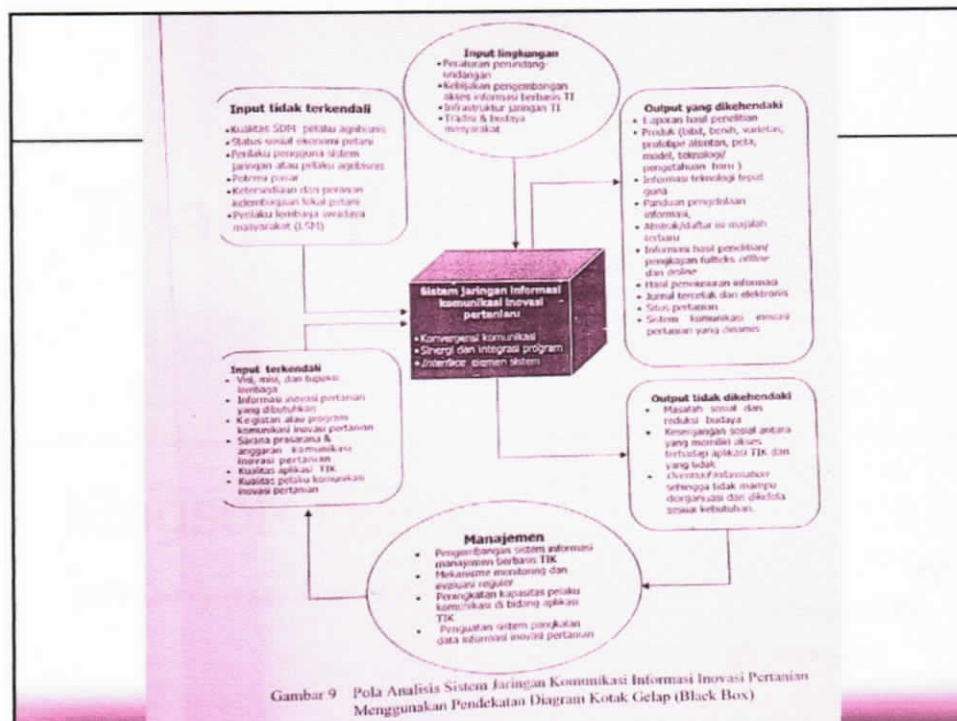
Input lingkungan
- Peraturan perundang-undangan
- Kebijakan pengembangan akses informasi berbasis TI
- Infrastruktur jaringan TI
- Tradisi & budaya masyarakat

Input tidak terkendali
- Kualitas SDM pelaku agribisnis
- Status sosial ekonomi petani
- Perilaku pengguna sistem jaringan atau pelaku agribisnis
- Potensi pasar
- Ketersediaan dan peranan kelembagaan lokal petani
- Perilaku lembaga swadaya masyarakat (LSM)

Output yang dikehendaki
- Laporan hasil penelitian
- Produk (bibit, benih, varietas, prototipe alsintan, peta, model, teknologi/ pengetahuan baru )
- Informasi teknologi tepat guna
- Panduan pengelolaan informasi,
- Abstrak/daftar isi majalah terbaru
- Informasi hasil penelitian/ pengkajian fulltekts offline dan online
- Hasil penelusuran informasi
- Jurnal tercetak dan elektronis
- Situs pertanian
- Sistem komunikasi inovasi pertanian yang dinamis

Sistem Jaringan Informasi komunikasi Inovasi pertanian
- Konvergensi komunikasi
- Sinergi dan integrasi program
- Interface elemen sistem

Input terkendali
- Visi, misi, dan tupoksi lembaga
- Informasi inovasi pertanian yang dibutuhkan
- Kegiatan atau program komunikasi inovasi pertanian
- Sarana prasarana & anggaran komunikasi inovasi pertanian
- Kualitas aplikasi TIK
- Kualitas pelaku komunikasi inovasi pertanian

Output tidak dikehendaki
- Masalah sosial dan reduksi budaya
- Kesenjangan sosial antara yang memiliki akses terhadap aplikasi TIK dan yang tidak
- Overload information sehingga tidak mampu diorganisasi dan dikelola sesuai kebutuhan.

Manajemen
- Pengembangan sistem informasi manajemen berbasis TIK
- Mekanisme monitoring dan evaluasi reguler
- Peningkatan kapasitas pelaku komunikasi di bidang aplikasi TIK
- Penguatan sistem pangkalan data informasi inovasi pertanian

Gambar 9 Pola Analisis Sistem Jaringan Komunikasi Informasi Inovasi Pertanian Menggunakan Pendekatan Diagram Kotak Gelap (Black Box)